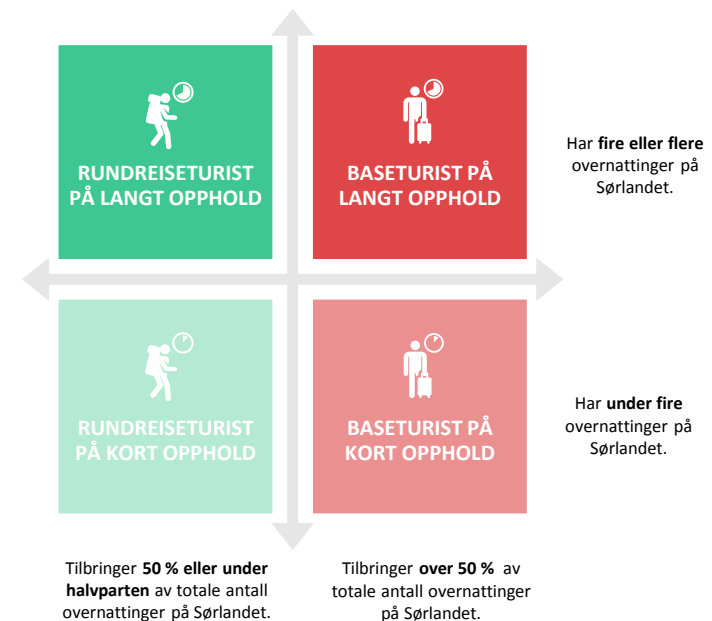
RUNDREISETURIST PÅ LANGT OPPHOLD

BASETURIST PÅ LANGT OPPHOLD

Har **fire eller flere** overnattinger på Sørlandet.

RUNDREISETURIST PÅ KORT OPPHOLD

BASETURIST PÅ KORT OPPHOLD

Har **under fire** overnattinger på Sørlandet.

Tilbringer **50 % eller under halvparten** av totale antall overnattinger på Sørlandet.

Tilbringer **over 50 %** av totale antall overnattinger på Sørlandet.